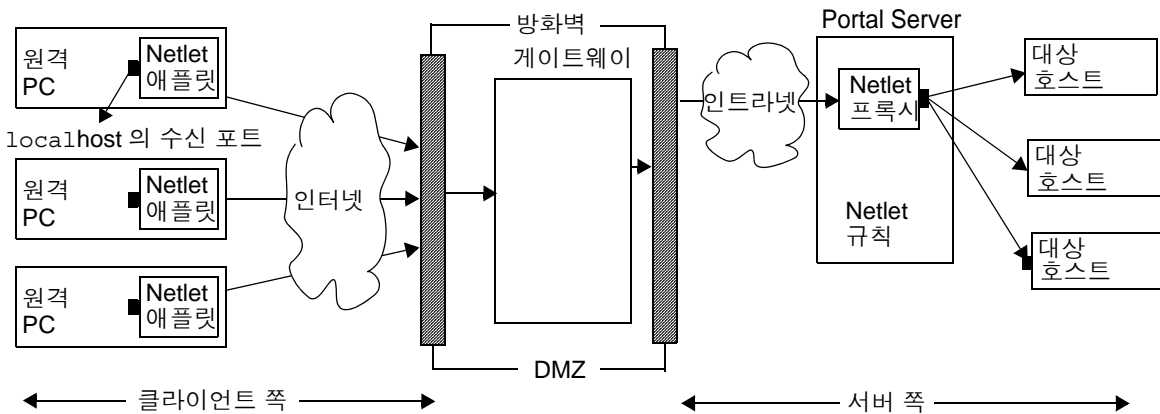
원격 PC
Netlet 애플릿
localhost 의 수신 포트
원격 PC
Netlet 애플릿
원격 PC
Netlet 애플릿
인터넷
방화벽
게이트웨이
DMZ
인트라넷
Portal Server
Netlet 프록시
Netlet 규칙
대상 호스트
대상 호스트
대상 호스트
클라이언트 쪽
서버 쪽